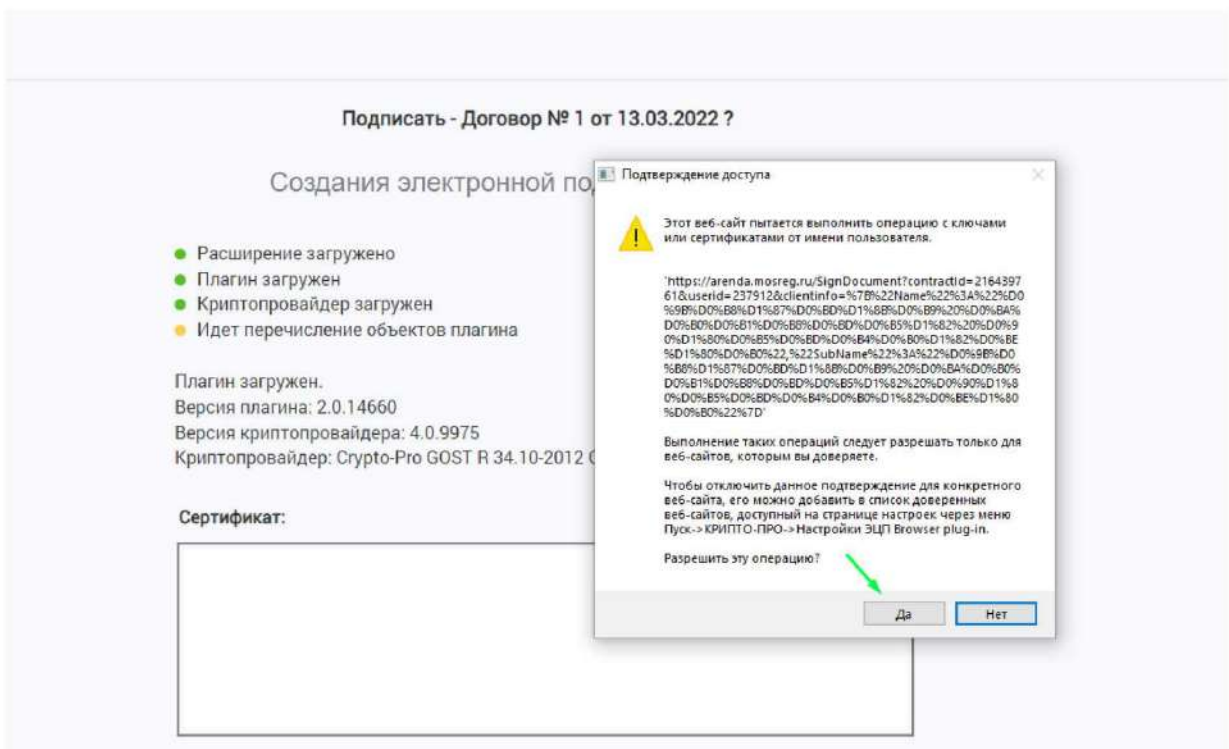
Подписать - Договор № 1 от 13.03.2022 ?

Создания электронной по

- Расширение загружено
- Плагин загружен
- Криптопровайдер загружен
- Идет перечисление объектов плагина

Плагин загружен.
Версия плагина: 2.0.14660
Версия криптопровайдера: 4.0.9975
Криптопровайдер: Crypto-Pro GOST R 34.10-2012 C

Сертификат:

Подтверждение доступа

Этот веб-сайт пытается выполнить операцию с ключами или сертификатами от имени пользователя.

'https://arenda.mosreg.ru/SignDocument?contractId=216439761&userid=237912&clientinfo=%7B%22Name%22%3A%22%D0%9B%D0%B8%D1%87%D0%BD%D1%8B%D0%B9%20%D0%BA%D0%B0%D0%B1%D0%B8%D0%BD%D0%B5%D1%82%20%D0%90%D1%80%D0%B5%D0%BD%D0%B4%D0%B0%D1%82%D0%BE%D1%80%D0%B0%22,%22SubName%22%3A%22%D0%9B%D0%B8%D1%87%D0%BD%D1%8B%D0%B9%20%D0%BA%D0%B0%D0%B1%D0%B8%D0%BD%D0%B5%D1%82%20%D0%90%D1%80%D0%B5%D0%BD%D0%B4%D0%B0%D1%82%D0%BE%D1%80%D0%B0%22%7D'

Выполнение таких операций следует разрешать только для веб-сайтов, которым вы доверяете.

Чтобы отключить данное подтверждение для конкретного веб-сайта, его можно добавить в список доверенных веб-сайтов, доступный на странице настроек через меню Пуск->КРИПТО-ПРО->Настройки ЭЦП Browser plug-in.

Разрешить эту операцию?

Да Нет